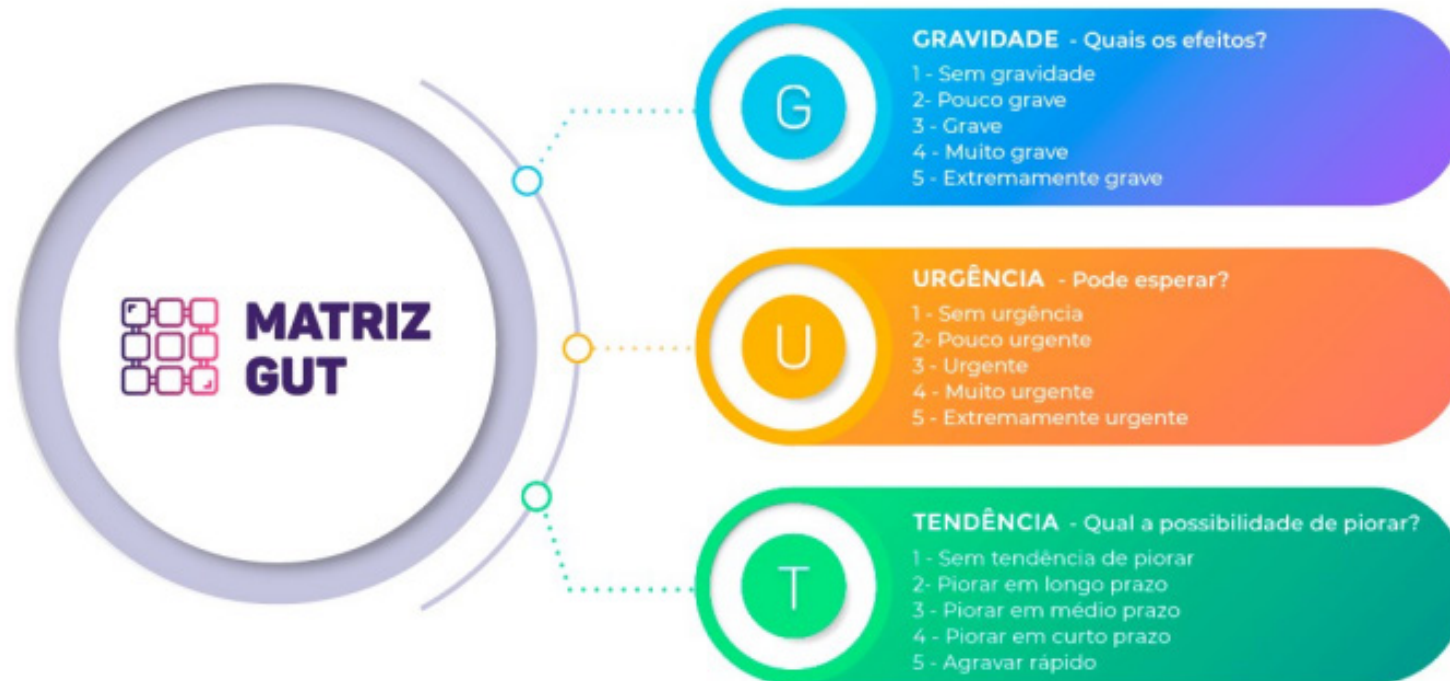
MATRIZ GUT

G

GRAVIDADE - Quais os efeitos?
1 - Sem gravidade
2- Pouco grave
3 - Grave
4 - Muito grave
5 - Extremamente grave

U

URGÊNCIA - Pode esperar?
1 - Sem urgência
2- Pouco urgente
3 - Urgente
4 - Muito urgente
5 - Extremamente urgente

T

TENDÊNCIA - Qual a possibilidade de piorar?
1 - Sem tendência de piorar
2- Piorar em longo prazo
3 - Piorar em médio prazo
4 - Piorar em curto prazo
5 - Agravar rápido